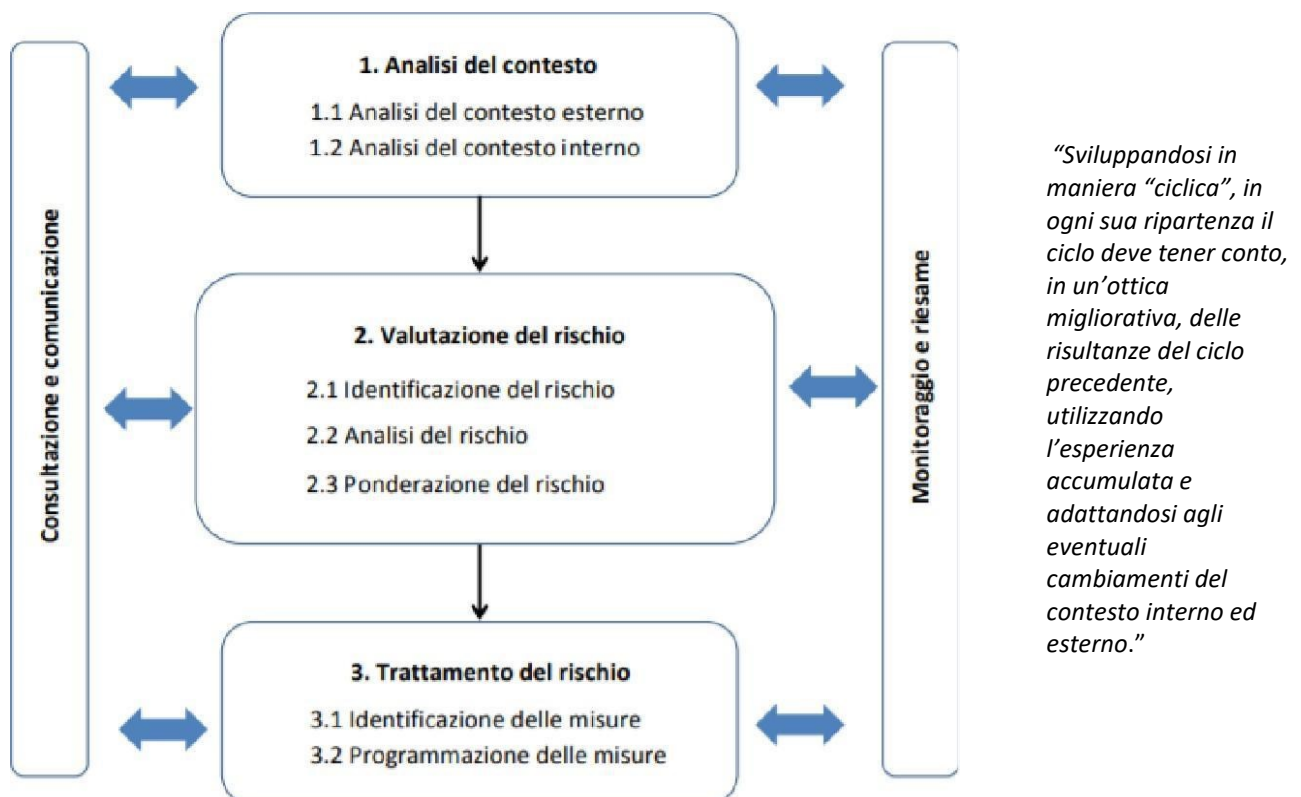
Consultazione e comunicazione

1. Analisi del contesto

1.1 Analisi del contesto esterno

1.2 Analisi del contesto interno

2. Valutazione del rischio

2.1 Identificazione del rischio

2.2 Analisi del rischio

2.3 Ponderazione del rischio

3. Trattamento del rischio

3.1 Identificazione delle misure

3.2 Programmazione delle misure

Monitoraggio e riesame

"Sviluppandosi in maniera "ciclica", in ogni sua ripartenza il ciclo deve tener conto, in un'ottica migliorativa, delle risultanze del ciclo precedente, utilizzando l'esperienza accumulata e adattandosi agli eventuali cambiamenti del contesto interno ed esterno."